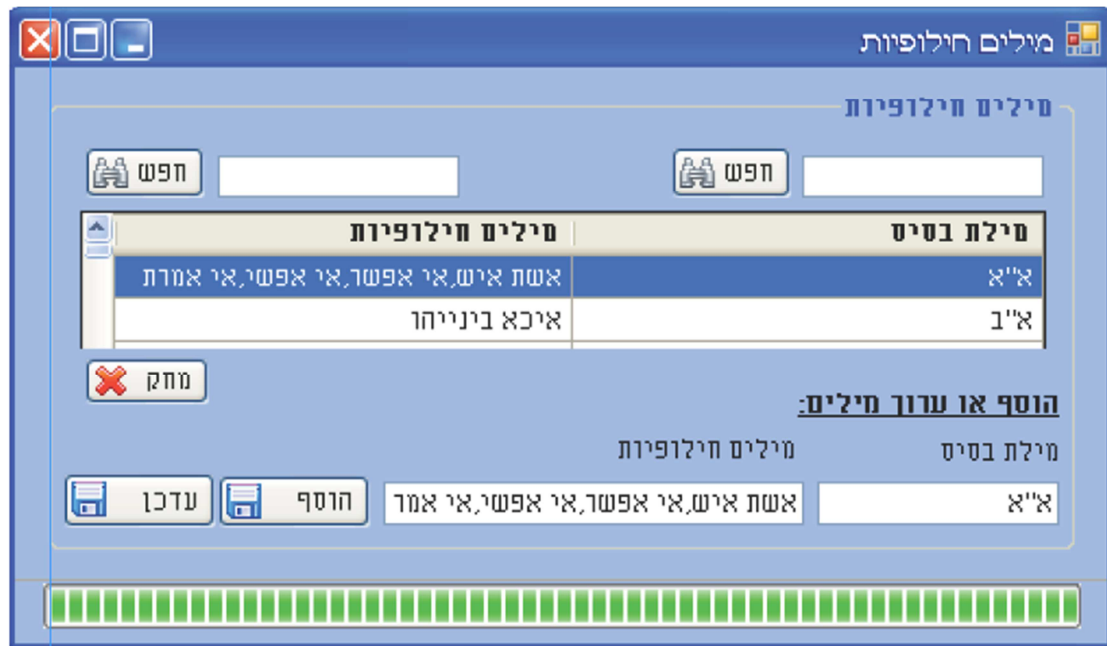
מילים חילופיות

מילים חילופיות

חפש

חפש

| מילת בסיס | מילים חילופיות |
|---|---|
| א"א | אשת איש,אי אפשר,אי אפשי,אי אמרת |
| א"ב | איכא בינייהו |

מחק

הוסף או ערוך מילים:

מילת בסיס

מילים חילופיות

א"א

אשת איש,אי אפשר,אי אפשי,אי אמר

הוסף

עדכן